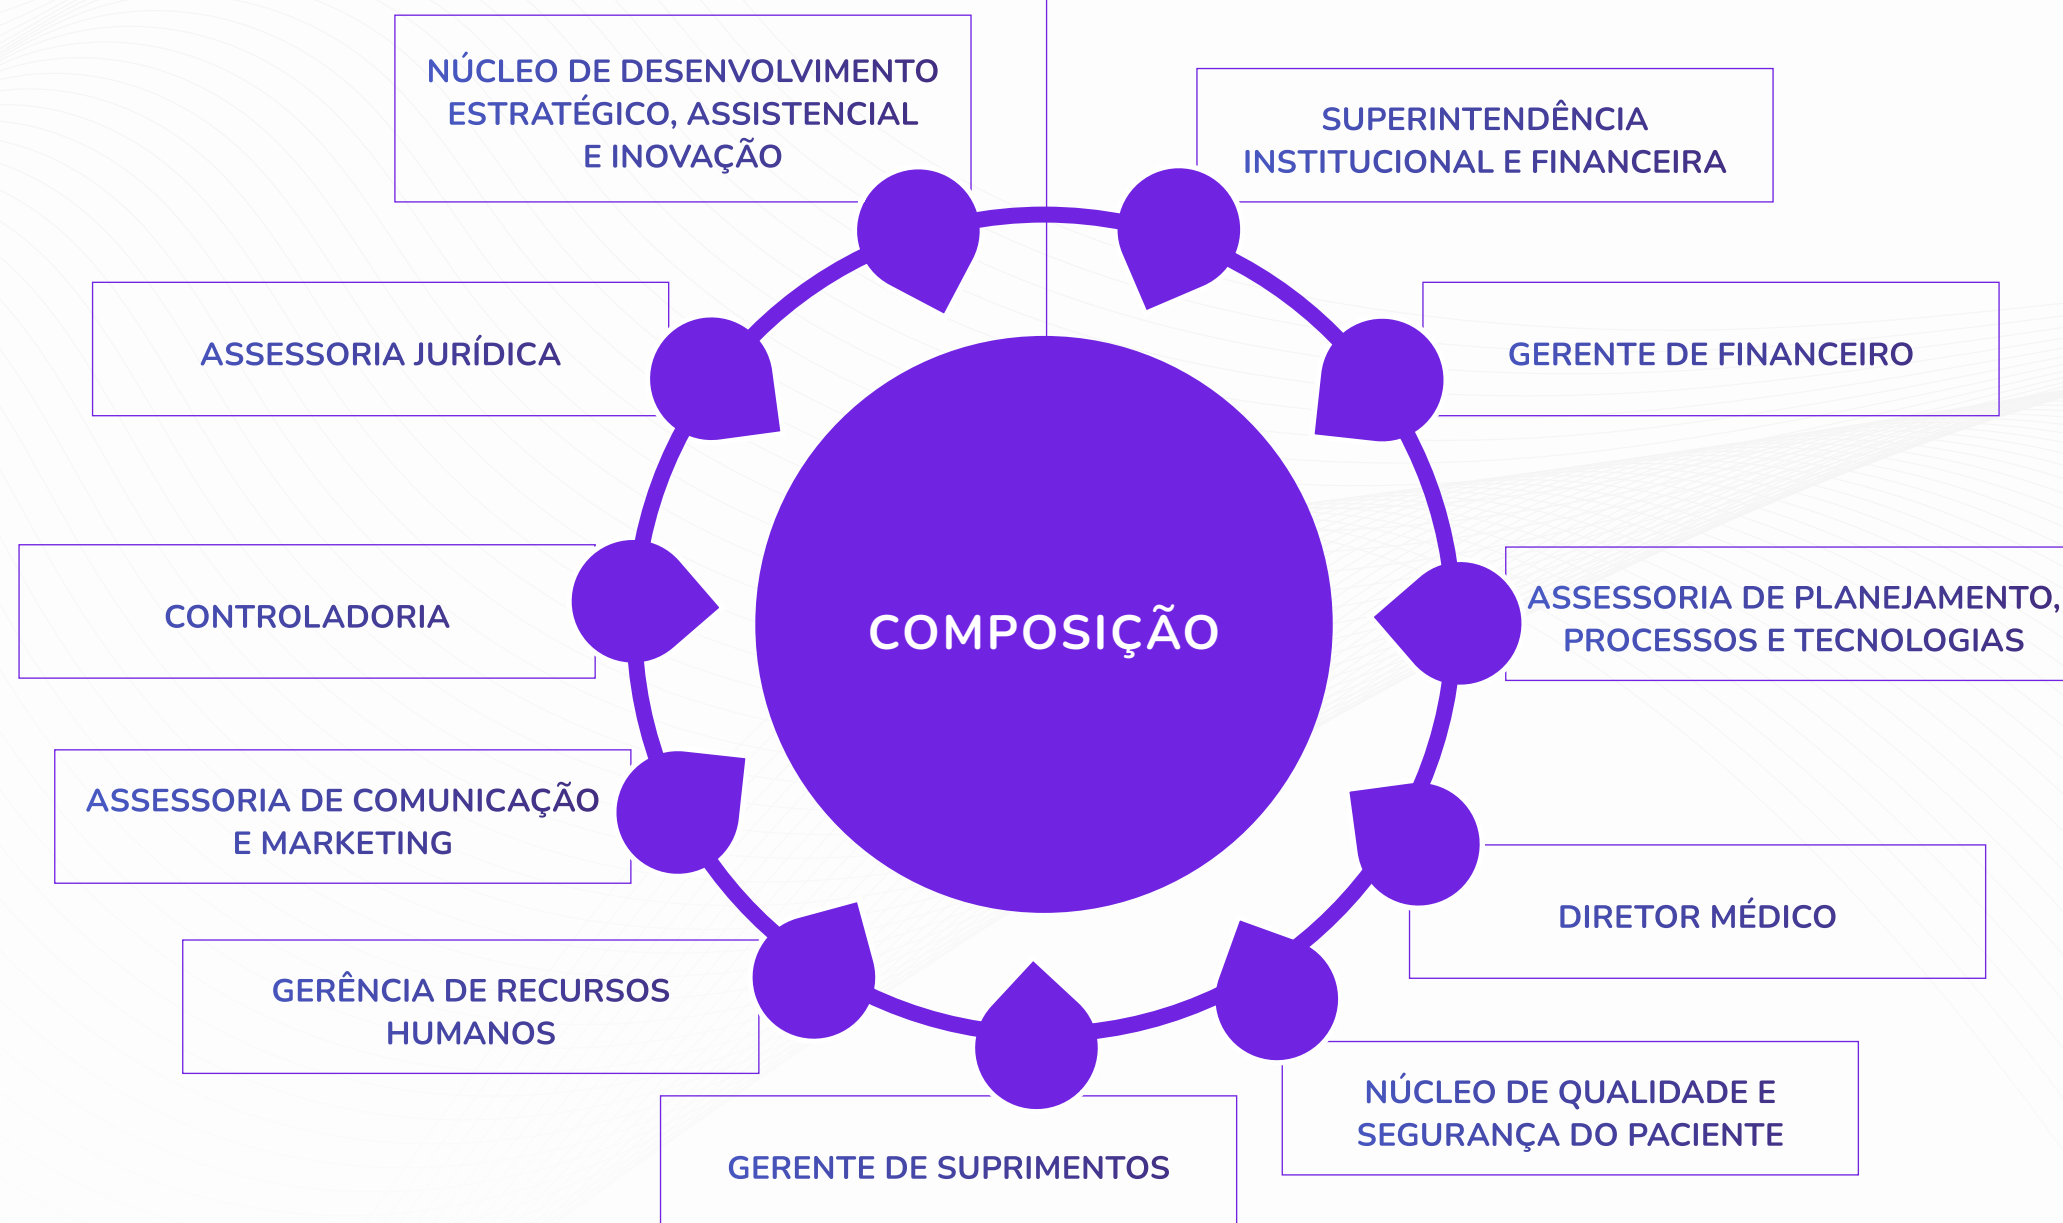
NÚCLEO DE DESENVOLVIMENTO ESTRATÉGICO, ASSISTENCIAL E INOVAÇÃO

SUPERINTENDÊNCIA INSTITUCIONAL E FINANCEIRA

ASSESSORIA JURÍDICA

GERENTE DE FINANCEIRO

CONTROLADORIA

COMPOSIÇÃO

ASSESSORIA DE PLANEJAMENTO, PROCESSOS E TECNOLOGIAS

ASSESSORIA DE COMUNICAÇÃO E MARKETING

DIRETOR MÉDICO

GERÊNCIA DE RECURSOS HUMANOS

NÚCLEO DE QUALIDADE E SEGURANÇA DO PACIENTE

GERENTE DE SUPRIMENTOS